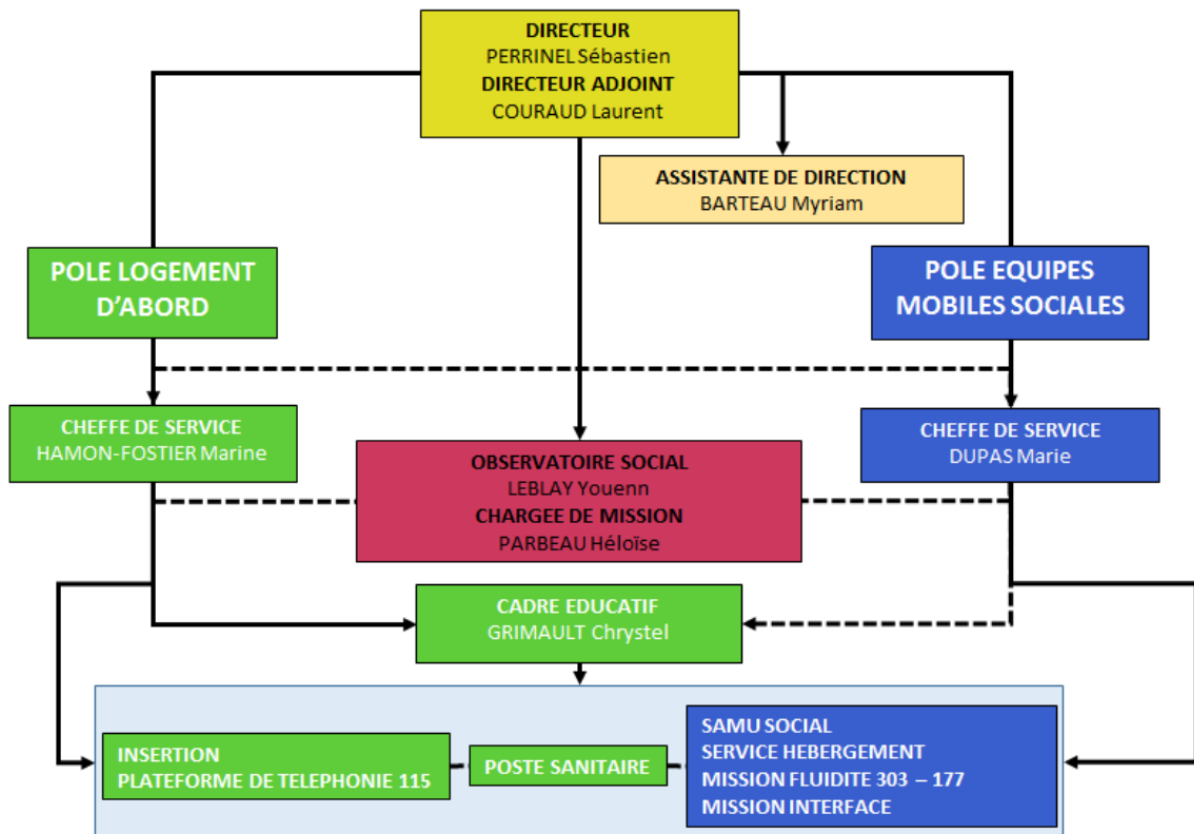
DIRECTEUR
PERRINEL Sébastien
DIRECTEUR ADJOINT
COURAUD Laurent

ASSISTANTE DE DIRECTION
BARTEAU Myriam

POLE LOGEMENT D'ABORD

POLE EQUIPES MOBILES SOCIALES

CHEFFE DE SERVICE
HAMON-FOSTIER Marine

CHEFFE DE SERVICE
DUPAS Marie

OBSERVATOIRE SOCIAL
LEBLAY Youenn
CHARGEE DE MISSION
PARBEAU Héloïse

CADRE EDUCATIF
GRIMAULT Chrystel

INSERTION
PLATEFORME DE TELEPHONIE 115

POSTE SANITAIRE

SAMU SOCIAL
SERVICE HEBERGEMENT
MISSION FLUIDITE 303 – 177
MISSION INTERFACE